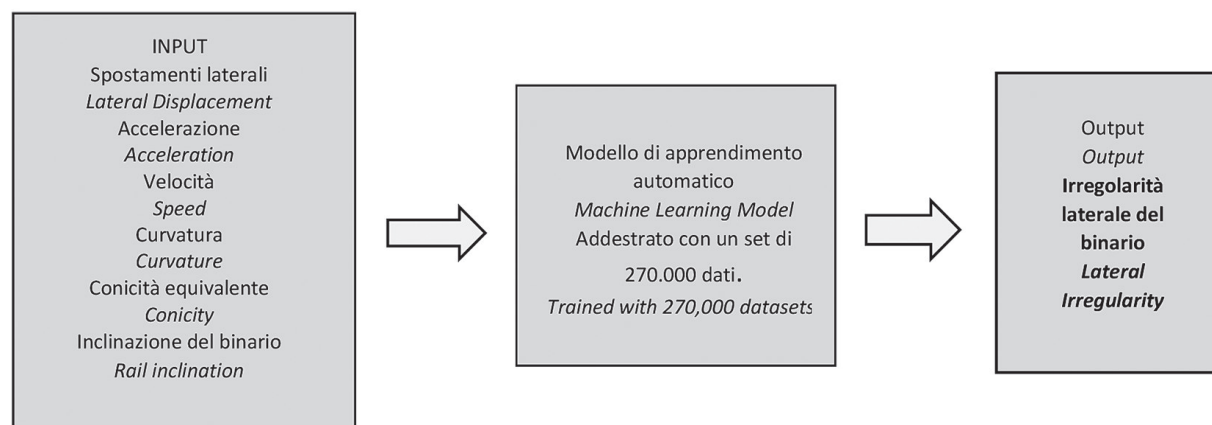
INPUT
Spostamenti laterali
*Lateral Displacement*
Accelerazione
*Acceleration*
Velocità
*Speed*
Curvatura
*Curvature*
Conicità equivalente
*Conicity*
Inclinazione del binario
*Rail inclination*

Modello di apprendimento automatico
*Machine Learning Model*
Addestrato con un set di 270.000 dati.
*Trained with 270,000 datasets*

Output
*Output*
**Irregolarità laterale del binario**
***Lateral Irregularity***